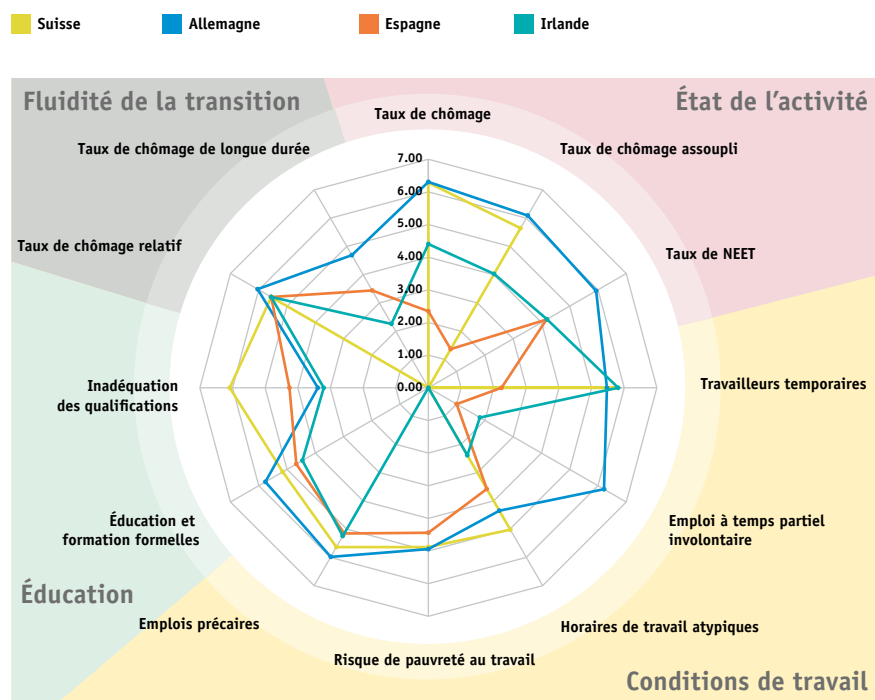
Suisse
Allemagne
Espagne
Irlande

Fluidité de la transition

État de l'activité

Taux de chômage

Taux de chômage de longue durée

Taux de chômage assoupli

7.00
6.00
5.00
4.00
3.00
2.00
1.00
0.00

Taux de chômage relatif

Taux de NEET

Inadéquation des qualifications

Travailleurs temporaires

Éducation et formation formelles

Emploi à temps partiel involontaire

Éducation

Emplois précaires

Horaires de travail atypiques

Risque de pauvreté au travail

Conditions de travail